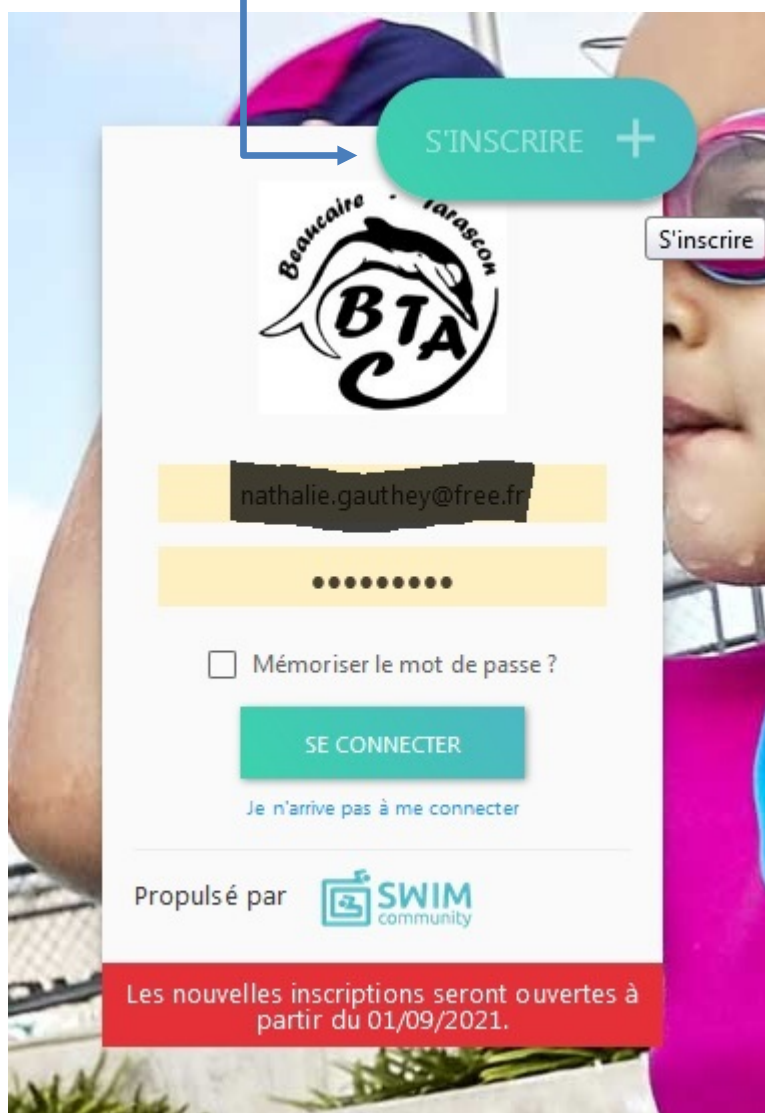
S'INSCRIRE +

S'inscrire

Beaucaire · Tarascon
BTA

nathalie.gauthey@free.fr

••••••••••

Mémoriser le mot de passe ?

SE CONNECTER

Je n'arrive pas à me connecter

Propulsé par SWIM community

Les nouvelles inscriptions seront ouvertes à partir du 01/09/2021.